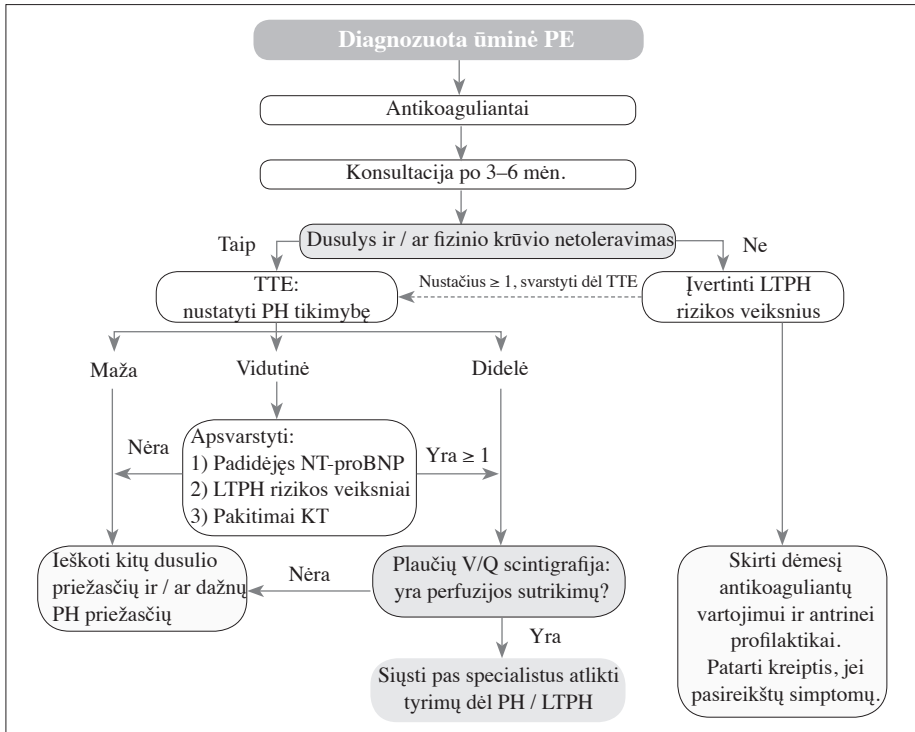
Diagnozuota ūminė PE

Antikoaguliantai

Konsultacija po 3–6 mėn.

Taip

Dusulys ir / ar fizinio krūvio netoleravimas

Ne

TTE:
nustatyti PH tikimybę

Nustačius ≥ 1, svarstyti dėl TTE

Įvertinti LTPH rizikos veiksnius

Maža

Vidutinė

Didelė

Nėra

Apsvarstyti:
1) Padidėjęs NT-proBNP
2) LTPH rizikos veiksniai
3) Pakitimai KT

Yra ≥ 1

Ieškoti kitų dusulio priežasčių ir / ar dažnų PH priežasčių

Nėra

Plaučių V/Q scintigrafija: yra perfuzijos sutrikimų?

Yra

Siųsti pas specialistus atlikti tyrimų dėl PH / LTPH

Skirti dėmesį antikoaguliantų vartojimui ir antrinei profilaktikai. Patarti kreiptis, jei pasireikštų simptomų.